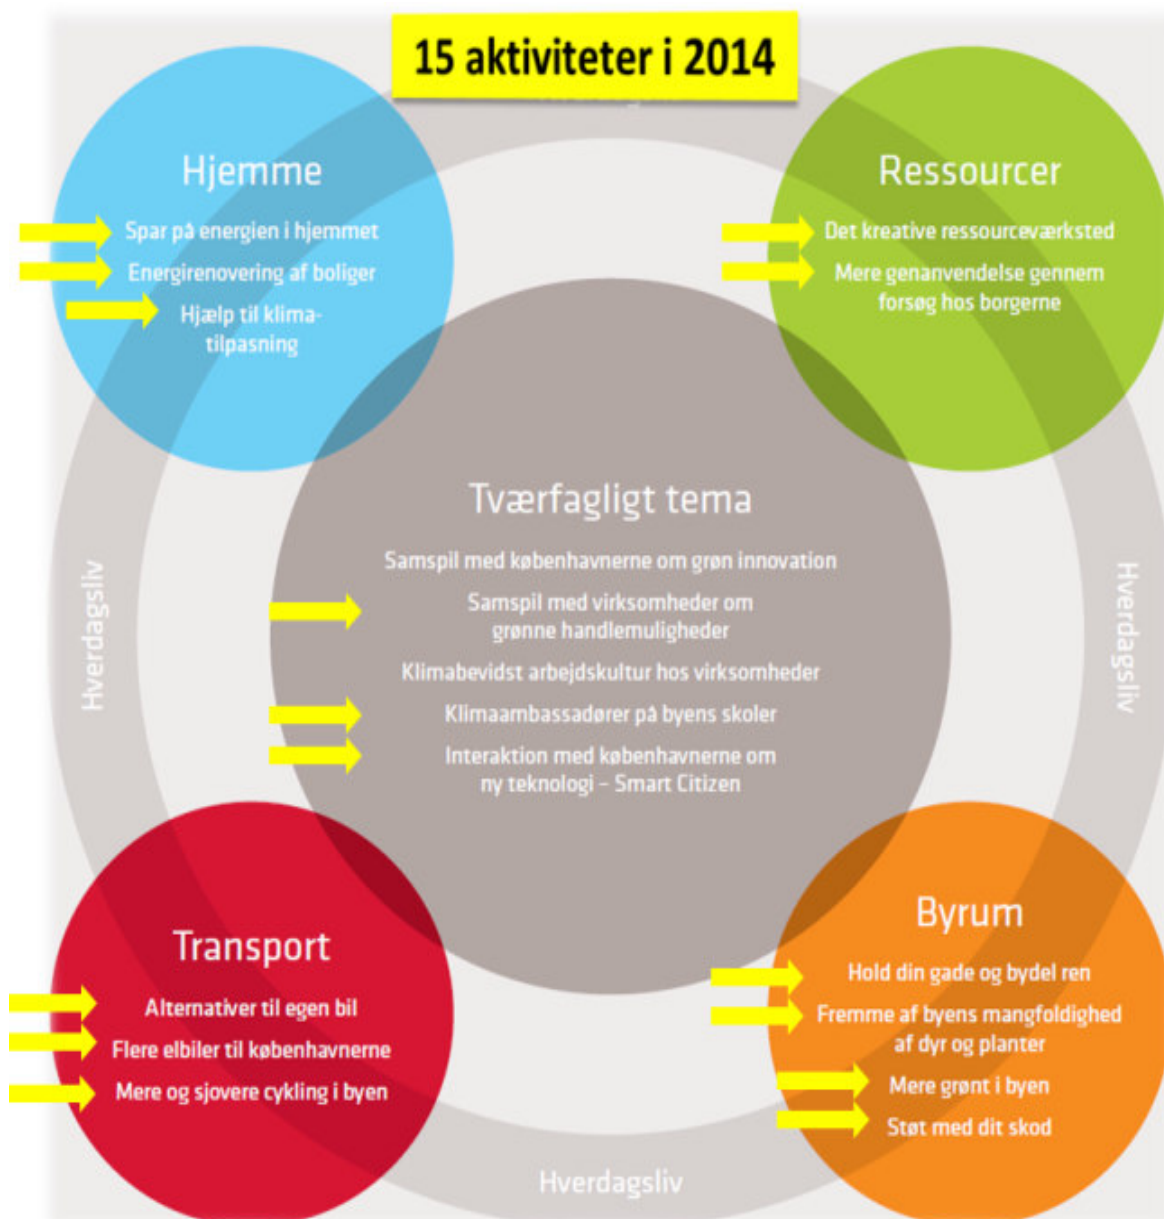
15 aktiviteter i 2014

Hjemme

Spar på energien i hjemmet

Energirenovering af boliger

Hjælp til klimatilpasning

Ressourcer

Det kreative ressourceværksted

Mere genanvendelse gennem forsøg hos borgerne

Tværfagligt tema

Samspil med københavnerne om grøn innovation

Samspil med virksomheder om grønne handlemuligheder

Klimabevidst arbejdskultur hos virksomheder

Klimaambassadører på byens skoler

Interaktion med københavnerne om ny teknologi – Smart Citizen

Hverdagsliv

Hverdagsliv

Transport

Alternativer til egen bil

Flere elbiler til københavnerne

Mere og sjovere cykling i byen

Byrum

Hold din gade og bydel ren

Fremme af byens mangfoldighed af dyr og planter

Mere grønt i byen

Støt med dit skod

Hverdagsliv